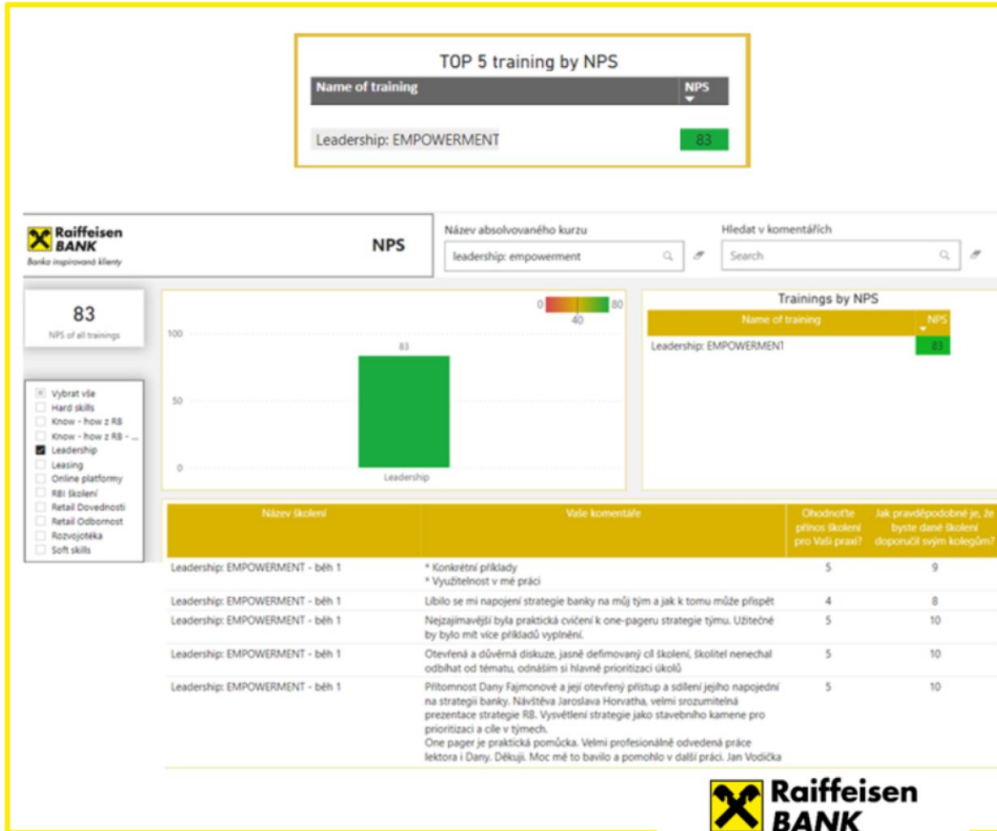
TOP 5 training by NPS

| Name of training | NPS |
|---|---|
| Leadership: EMPOWERMENT | 83 |

Raiffeisen BANK
Banka inspirovaná klienty

NPS

Název absolvovaného kurzu
leadership: empowerment

Hledat v komentářích
Search

83
NPS of all trainings

Vybrat vše
Hard skills
Know - how z RB
Know - how z RB - ...
Leadership
Leasing
Online platformy
RBI školení
Retail Dovednosti
Retail Odbornost
Rozvojotéka
Soft skills

0
40
80

100
50
0
83
Leadership

Trainings by NPS

| Name of training | NPS |
|---|---|
| Leadership: EMPOWERMENT | 83 |

| Název školení | Vaše komentáře | Ohodnoťte přínos školení pro Vaši praxi? | Jak pravděpodobné je, že byste dané školení doporučil svým kolegům? |
|---|---|---|---|
| Leadership: EMPOWERMENT - běh 1 | * Konkrétní příklady * Využitelnost v mé práci | 5 | 9 |
| Leadership: EMPOWERMENT - běh 1 | Líbilo se mi napojení strategie banky na můj tým a jak k tomu může přispět | 4 | 8 |
| Leadership: EMPOWERMENT - běh 1 | Nejzajímavější byla praktická cvičení k one-pageru strategie týmu. Užitečné by bylo mít více příkladů vyplnění. | 5 | 10 |
| Leadership: EMPOWERMENT - běh 1 | Otevřená a důvěrná diskuze, jasně definovaný cíl školení, školitel nenechal odbíhat od tématu, odnáším si hlavně prioritizaci úkolů | 5 | 10 |
| Leadership: EMPOWERMENT - běh 1 | Přítomnost Dany Fajmonové a její otevřený přístup a sdílení jejího napojední na strategii banky. Návštěva Jaroslava Horvatha, velmi srozumitelná prezentace strategie RB. Vysvětlení strategie jako stavebního kamene pro prioritizaci a cíle v týmech. One pager je praktická pomůcka. Velmi profesionálně odvedená práce lektora i Dany. Děkuji. Moc mě to bavilo a pomohlo v další práci. Jan Vodička | 5 | 10 |

Raiffeisen BANK